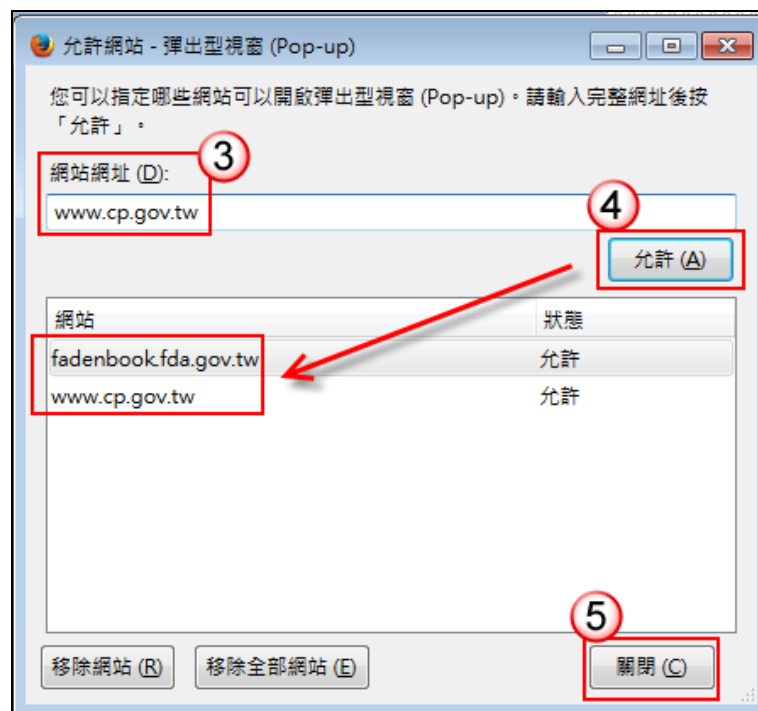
允許網站 - 彈出型視窗 (Pop-up)

您可以指定哪些網站可以開啟彈出型視窗 (Pop-up)。請輸入完整網址後按「允許」。

3

網站網址 (D):

www.cp.gov.tw

4

允許 (A)

| 網站 | 狀態 |
|---|---|
| fadenbook.fda.gov.tw | 允許 |
| www.cp.gov.tw | 允許 |

5

移除網站 (R)

移除全部網站 (E)

關閉 (C)